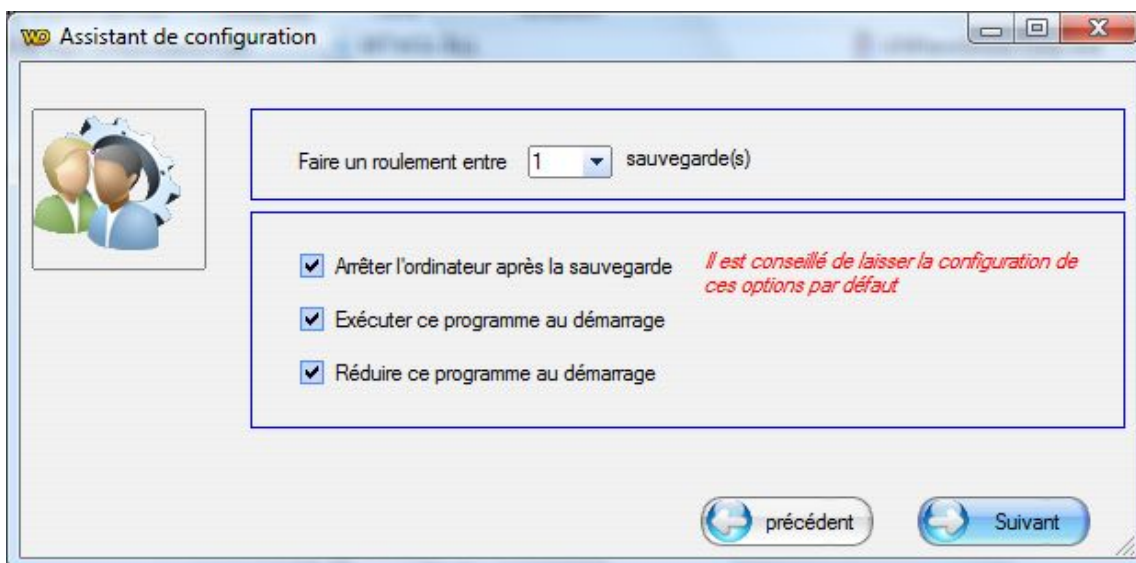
WD Assistant de configuration

Faire un roulement entre 1 sauvegarde(s)

Arrêter l'ordinateur après la sauvegarde

Il est conseillé de laisser la configuration de ces options par défaut

Exécuter ce programme au démarrage

Réduire ce programme au démarrage

précédent

Suivant